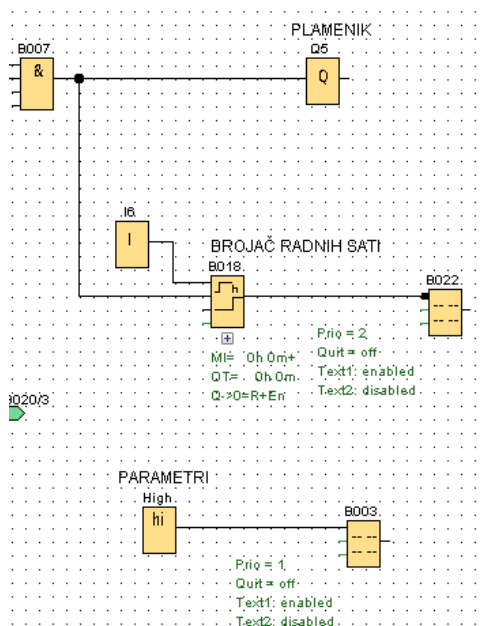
PLAMENIK

B007

&

Q5

Q

I6

I

BROJAČ RADNIH SATI

B018

h

B022

Priq = 2
Quit = off
Text1: enabled
Text2: disabled

MI= 0h 0m+
OT= 0h 0m
Q->0=R+En

B020/3

PARAMETRI

High

hi

B003

Priq = 1
Quit = off
Text1: enabled
Text2: disabled